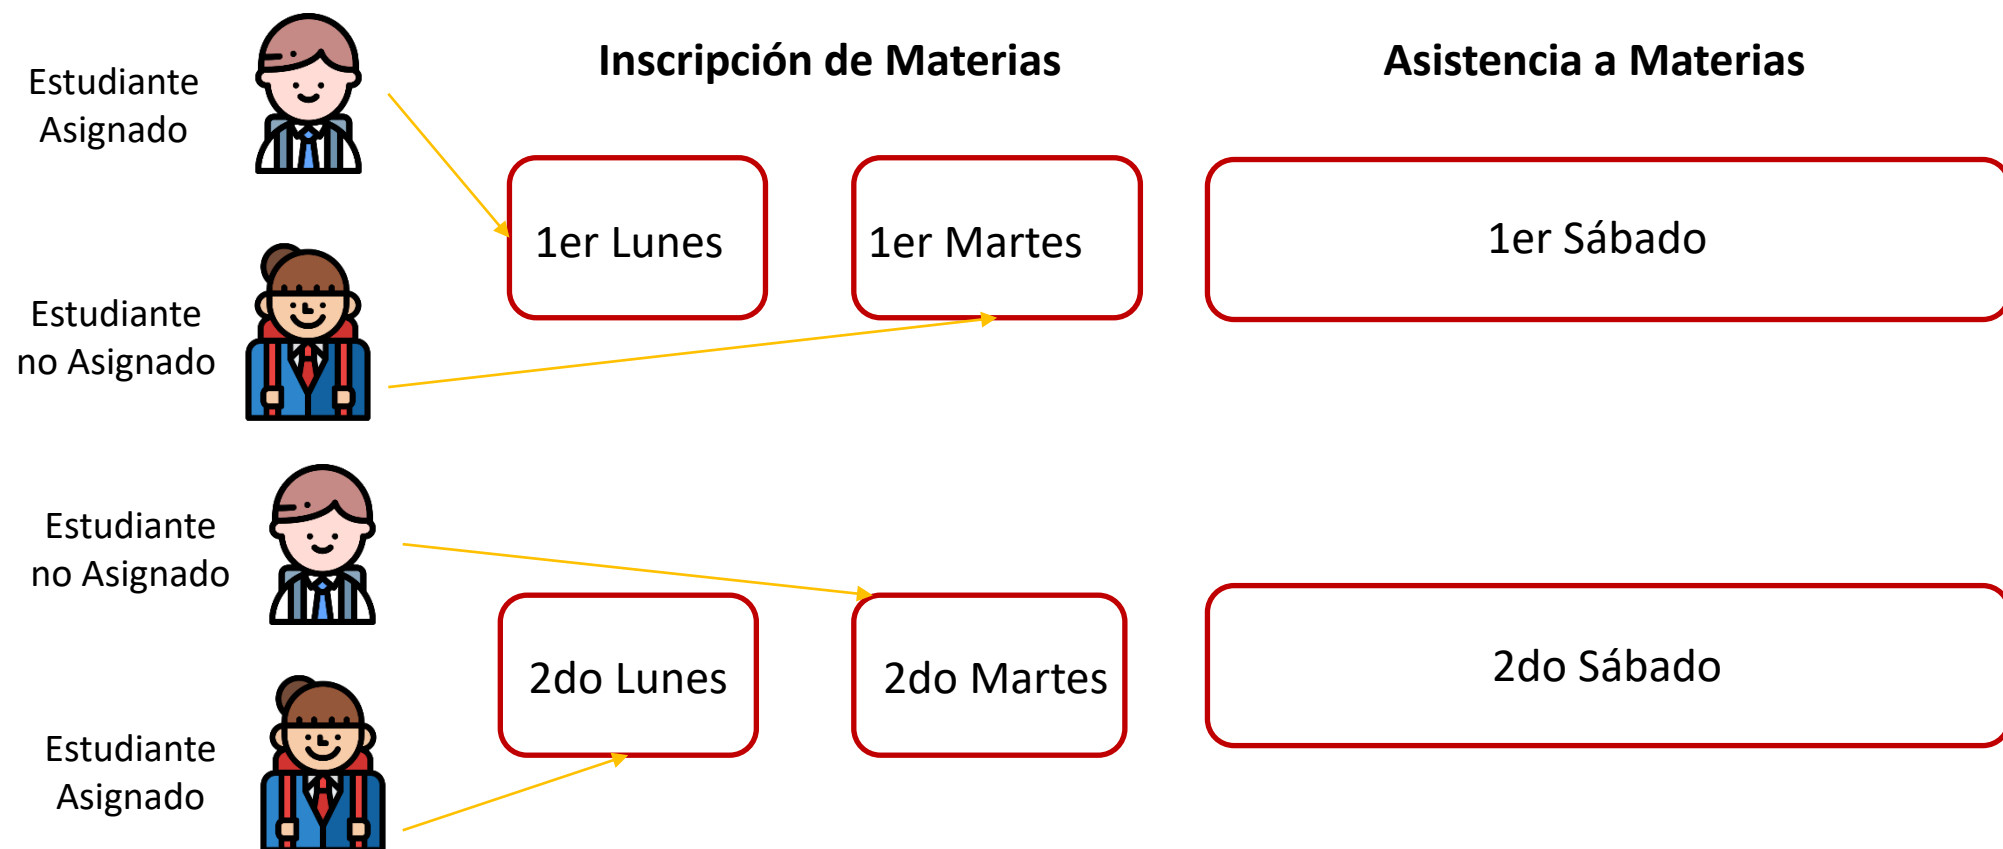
Inscripción de Materias

Asistencia a Materias

Estudiante Asignado

1er Lunes

1er Martes

1er Sábado

Estudiante no Asignado

Estudiante no Asignado

2do Lunes

2do Martes

2do Sábado

Estudiante Asignado